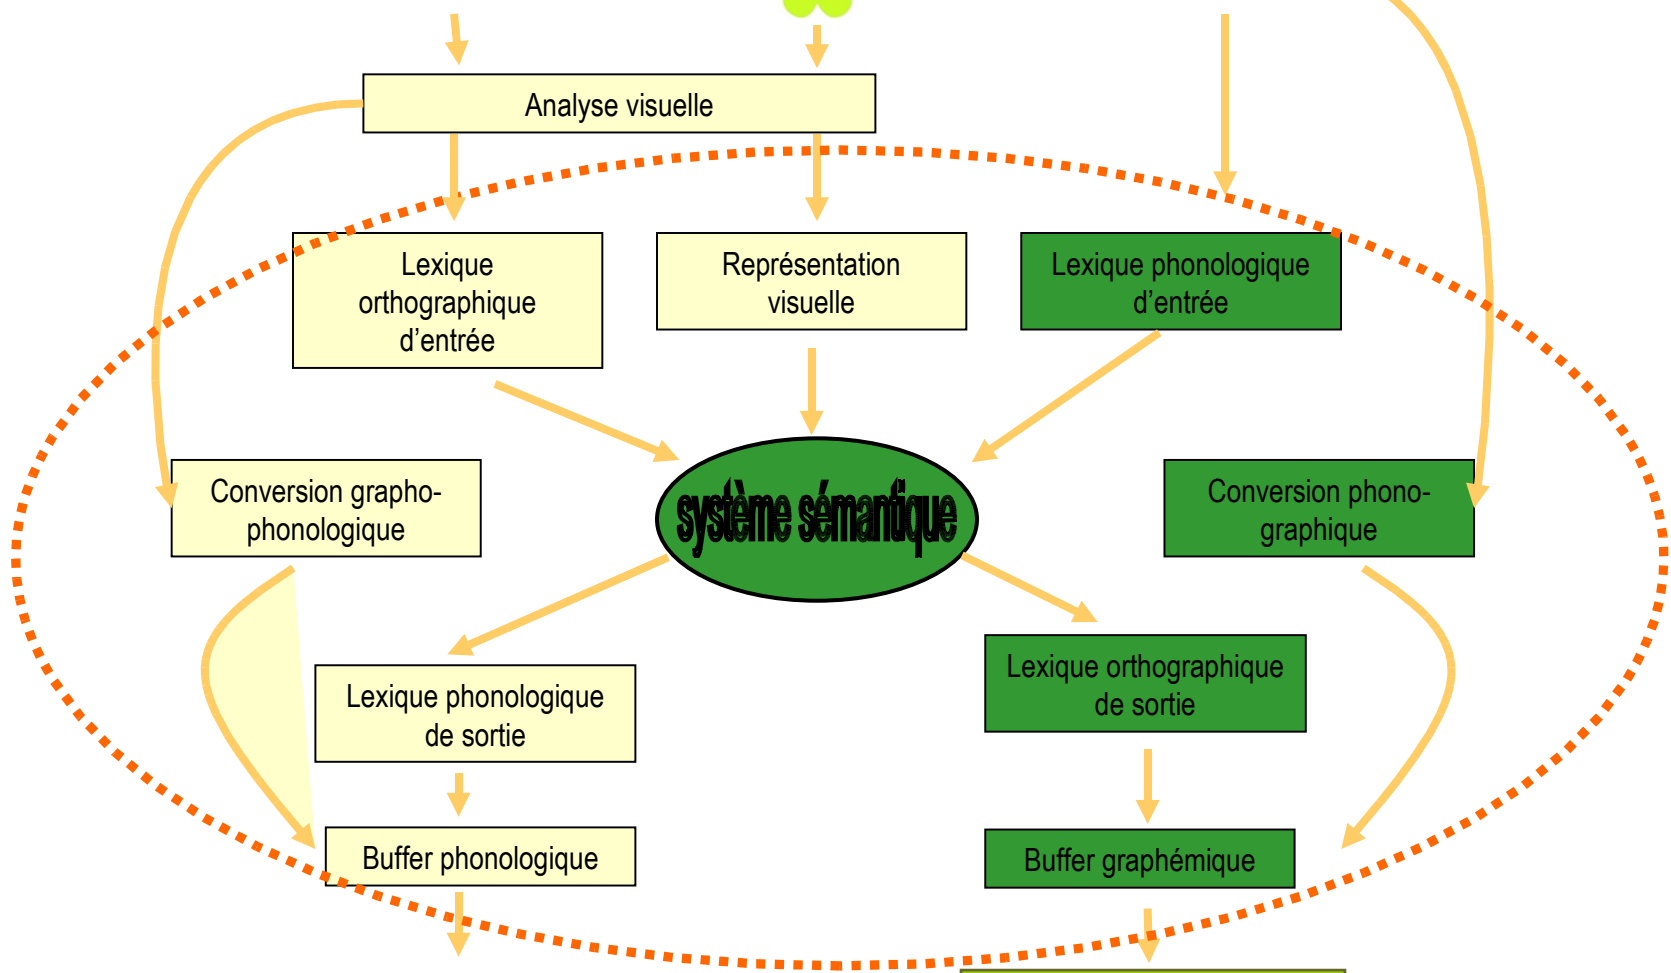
Analyse visuelle

Lexique orthographique d'entrée

Représentation visuelle

Lexique phonologique d'entrée

Conversion grapho-phonologique

système sémantique

Conversion phono-graphique

Lexique phonologique de sortie

Lexique orthographique de sortie

Buffer phonologique

Buffer graphémique